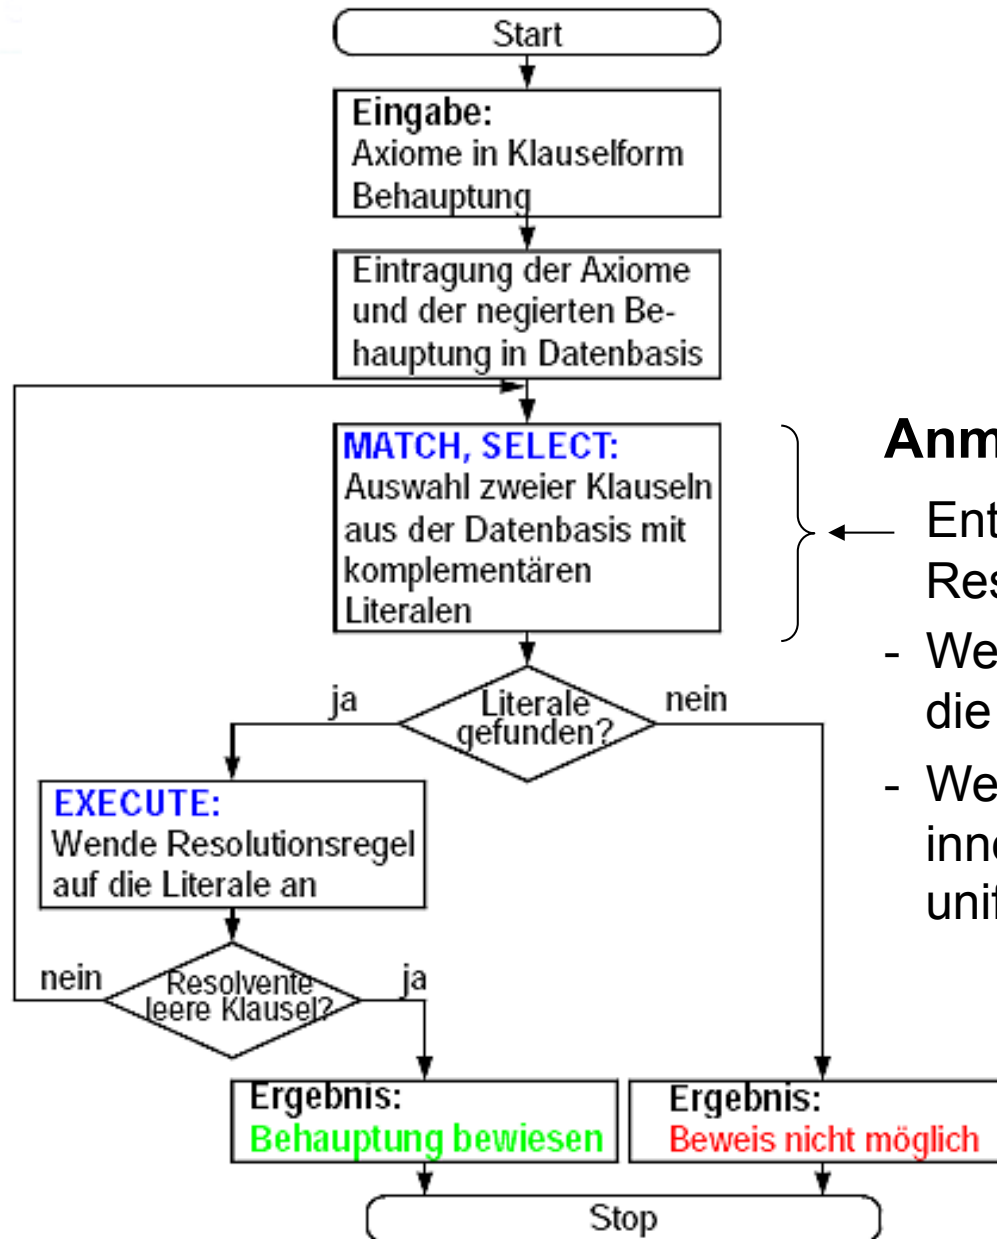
Start

Eingabe:
Axiome in Klauselform
Behauptung

Eintragung der Axiome und der negierten Behauptung in Datenbasis

MATCH, SELECT:
Auswahl zweier Klauseln aus der Datenbasis mit komplementären Literalen

Literale gefunden?

ja

nein

EXECUTE:
Wende Resolutionsregel auf die Literale an

Resolvente leere Klausel?

nein

ja

Ergebnis:
Behauptung bewiesen

Ergebnis:
Beweis nicht möglich

Stop

Anm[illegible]

Ent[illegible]
Res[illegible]

- We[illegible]
die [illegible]

- We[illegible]
inn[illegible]
unif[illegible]